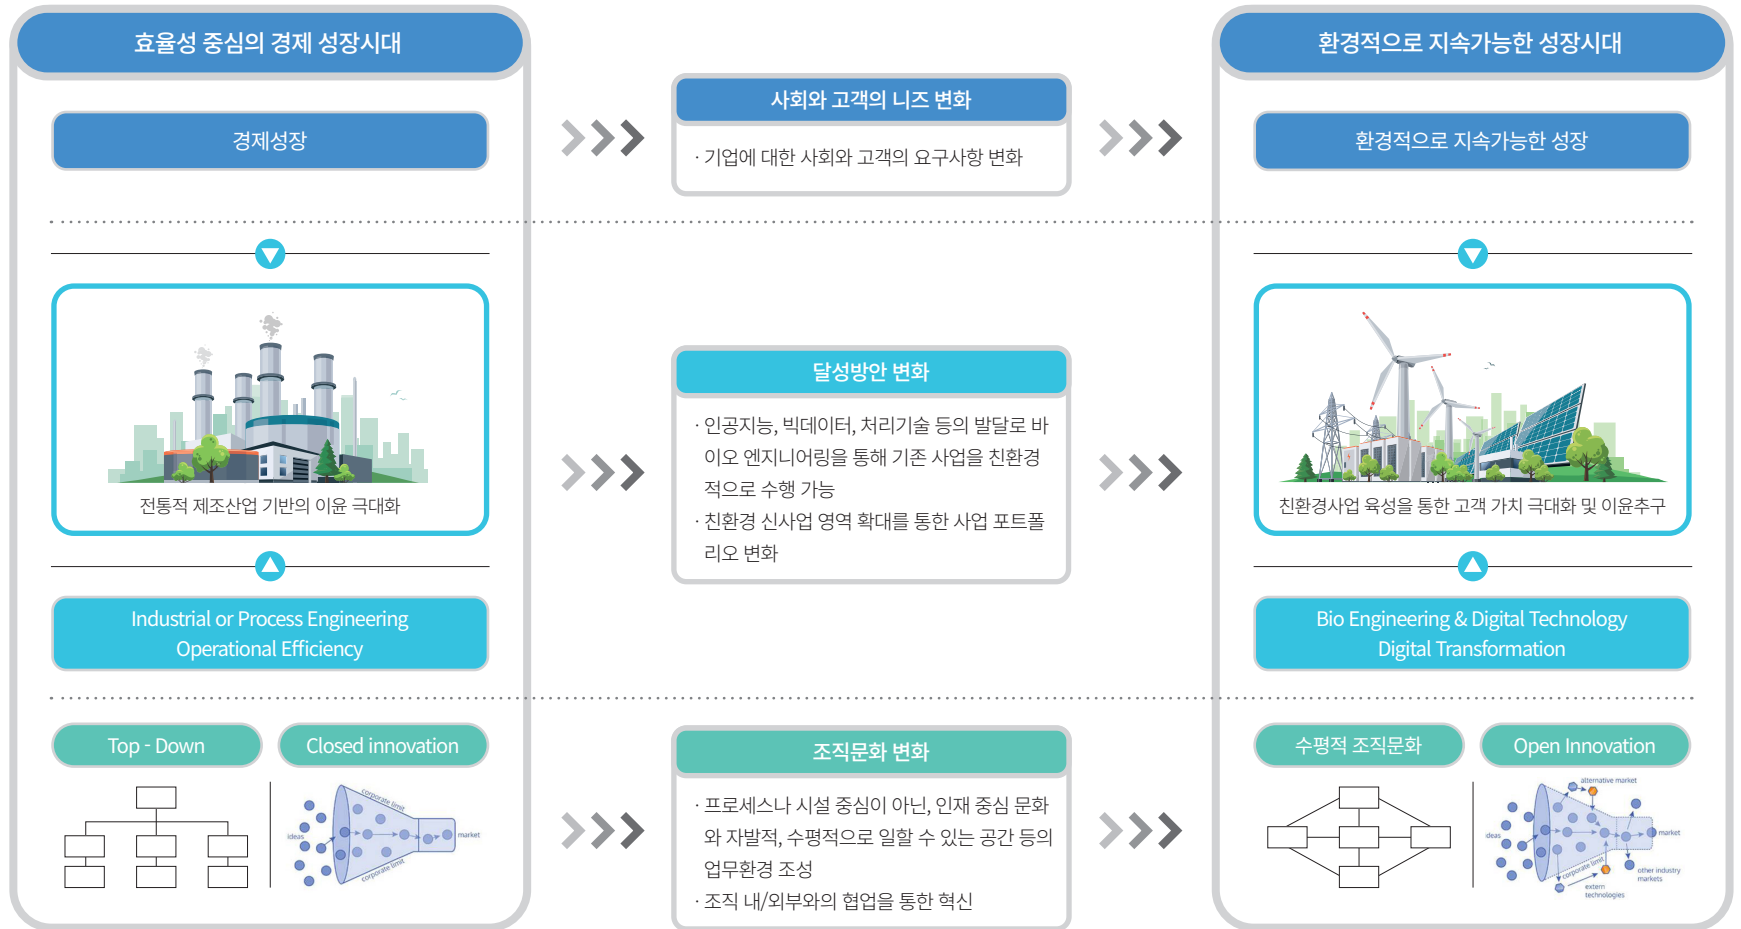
효율성 중심의 경제 성장시대

경제성장

사회와 고객의 니즈 변화

· 기업에 대한 사회와 고객의 요구사항 변화

환경적으로 지속가능한 성장시대

환경적으로 지속가능한 성장

전통적 제조산업 기반의 이윤 극대화

달성방안 변화

· 인공지능, 빅데이터, 처리기술 등의 발달로 바이오 엔지니어링을 통해 기존 사업을 친환경적으로 수행 가능

· 친환경 신사업 영역 확대를 통한 사업 포트폴리오 변화

친환경사업 육성을 통한 고객 가치 극대화 및 이윤추구

Industrial or Process Engineering Operational Efficiency

Bio Engineering & Digital Technology Digital Transformation

Top - Down

Closed innovation

ideas

corporate limit

market

조직문화 변화

· 프로세스나 시설 중심이 아닌, 인재 중심 문화와 자발적, 수평적으로 일할 수 있는 공간 등의 업무환경 조성

· 조직 내/외부와의 협업을 통한 혁신

수평적 조직문화

Open Innovation

alternative market

ideas

market

corporate limit

other industry markets

extern technologies